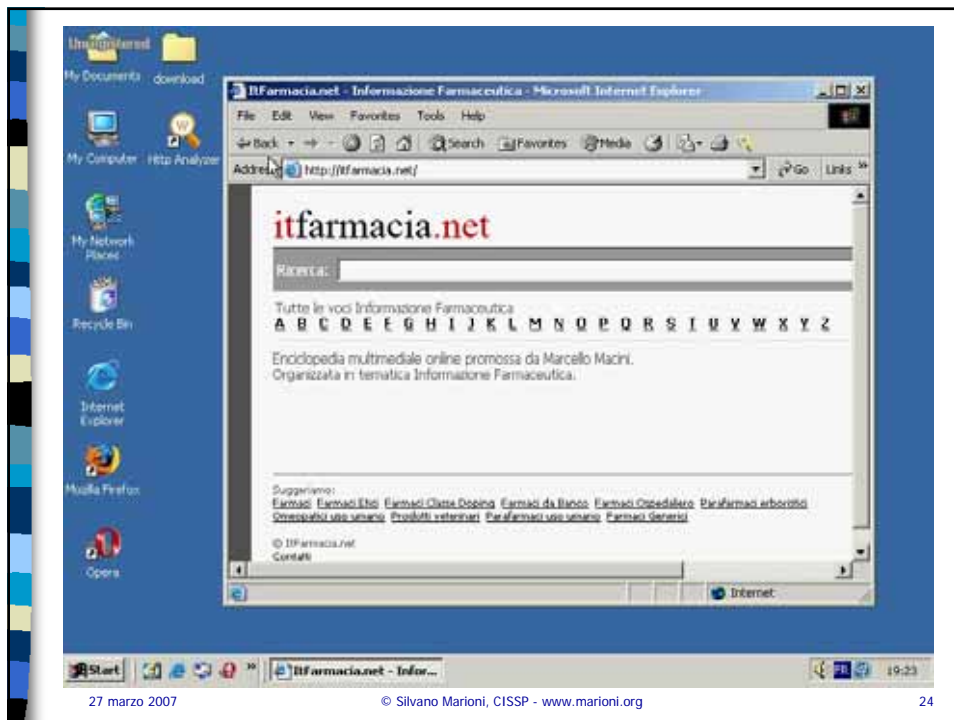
Unregistered

My Documents download

My Computer Http Analyzer

My Network Places

Recycle Bin

Internet Explorer

Mozilla Firefox

Opera

ItFarmacia.net - Informazione Farmaceutica - Microsoft Internet Explorer

File Edit View Favorites Tools Help

Back Search Favorites Media

Address http://itfarmacia.net/ Go Links

itfarmacia.net

Ricerca:

Tutte le voci Informazione Farmaceutica
A B C D E F G H I J K L M N O P Q R S T U V W X Y Z

Enciclopedia multimediale online promossa da Marcello Macini.
Organizzata in tematica Informazione Farmaceutica.

Suggeriamo:
Farmaci Farmaci Etici Farmaci Classe Doping Farmaci da Banco Farmaci Ospedaliero Parafarmaci erboristici Omeopatici uso umano Prodotti veterinari Parafarmaci uso umano Farmaci Generici

© ItFarmacia.net
Contatti

Internet

Start ItFarmacia.net - Infor... 19:23

27 marzo 2007 © Silvano Marioni, CISSP - www.marioni.org 24